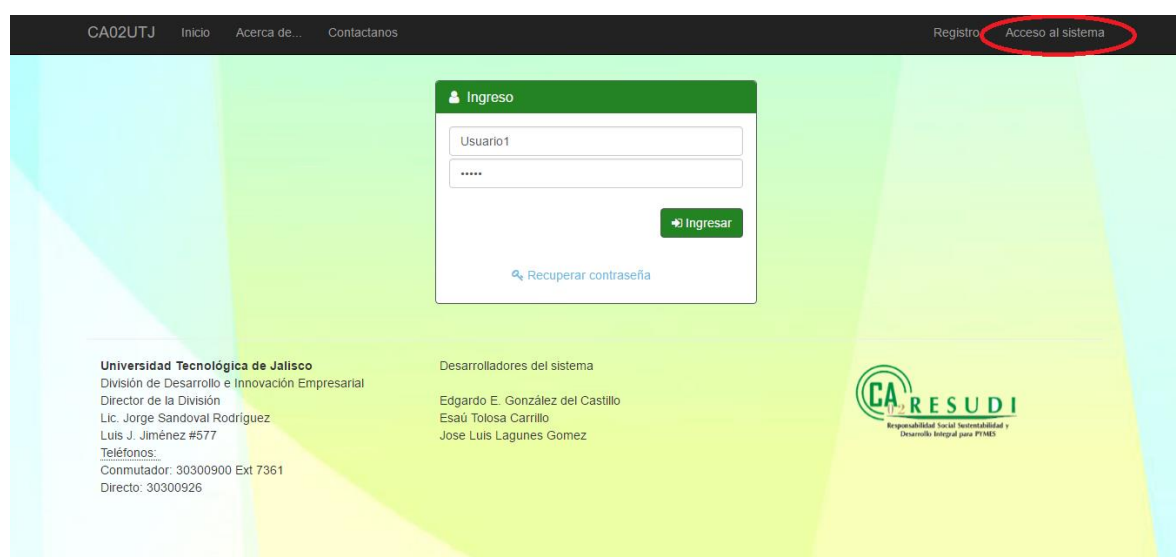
CA02UTJ Inicio Acerca de... Contactanos

Registro Acceso al sistema

Ingreso

Usuario1

•••••

Ingresar

Recuperar contraseña

**Universidad Tecnológica de Jalisco**
División de Desarrollo e Innovación Empresarial
Director de la División
Lic. Jorge Sandoval Rodríguez
Luis J. Jiménez #577
Teléfonos:
Conmutador: 30300900 Ext 7361
Directo: 30300926

Desarrolladores del sistema

Edgardo E. González del Castillo
Esaú Tolosa Carrillo
Jose Luis Lagunes Gomez

CA 02 RESUDI
Responsabilidad Social Sustentabilidad y Desarrollo Integral para PYMES